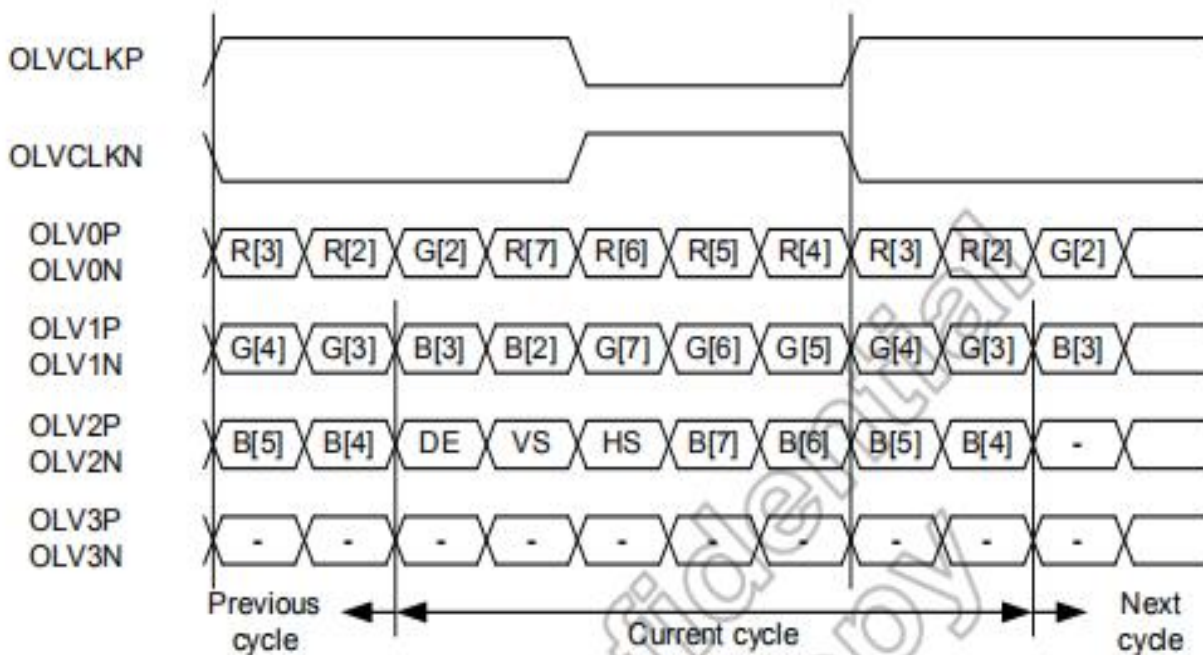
OLVCLKP

OLVCLKN

OLV0P
OLV0N
R[3] R[2] G[2] R[7] R[6] R[5] R[4] R[3] R[2] G[2]

OLV1P
OLV1N
G[4] G[3] B[3] B[2] G[7] G[6] G[5] G[4] G[3] B[3]

OLV2P
OLV2N
B[5] B[4] DE VS HS B[7] B[6] B[5] B[4] -

OLV3P
OLV3N
- - - - - - - - - -

Previous cycle
Current cycle
Next cycle